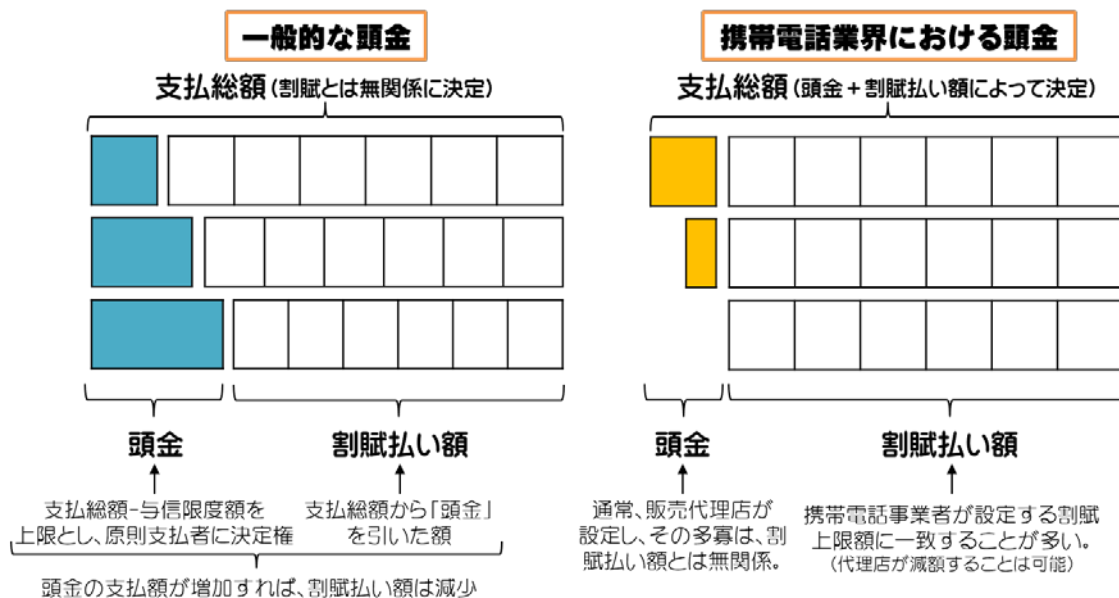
一般的な頭金

支払総額（割賦とは無関係に決定）

頭金

割賦払い額

支払総額−与信限度額を上限とし、原則支払者に決定権

支払総額から「頭金」を引いた額

頭金の支払額が増加すれば、割賦払い額は減少

携帯電話業界における頭金

支払総額（頭金＋割賦払い額によって決定）

頭金

割賦払い額

通常、販売代理店が設定し、その多寡は、割賦払い額とは無関係。

携帯電話事業者が設定する割賦上限額に一致することが多い。
（代理店が減額することは可能）